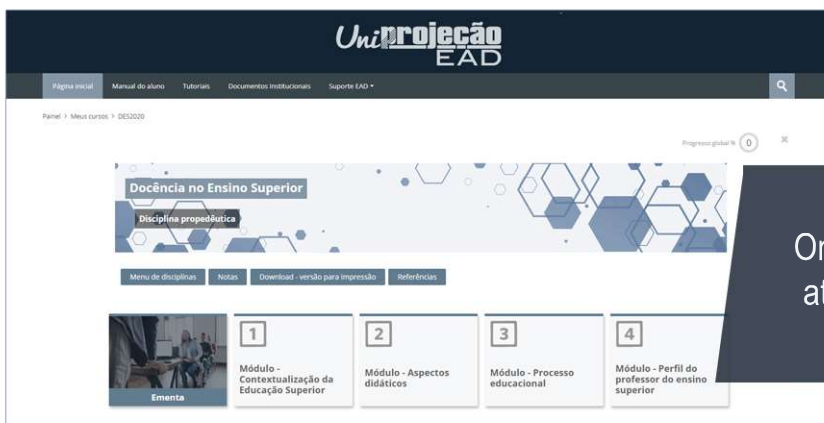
UniProjeção EAD

Página inicial Manual do aluno Tutoriais Documentos Institucionais Suporte EAD ▾

Painel > Meus cursos > DES2020

Progresso global % 0

Docência no Ensino Superior

Disciplina propedêutica

Menu de disciplinas Notas Download - versão para impressão Referências

Ementa

1 Módulo - Contextualização da Educação Superior

2 Módulo - Aspectos didáticos

3 Módulo - Processo educacional

4 Módulo - Perfil do professor do ensino superior

Or
at